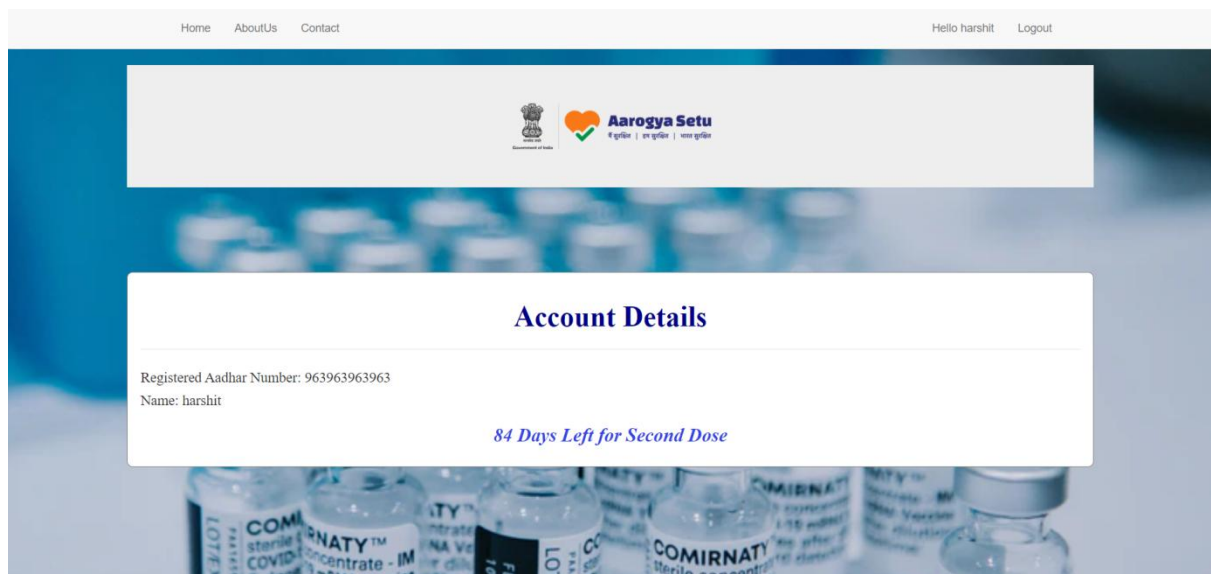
Home AboutUs Contact

Hello harshit Logout

Government of India

Aarogya Setu
मैं सुरक्षित | हम सुरक्षित | भारत सुरक्षित

Account Details

Registered Aadhar Number: 963963963963
Name: harshit

84 Days Left for Second Dose

COMIRNATY™
concentrate - IM
sterile concentrate
COVID
COMIRNATY
sterile concentrate